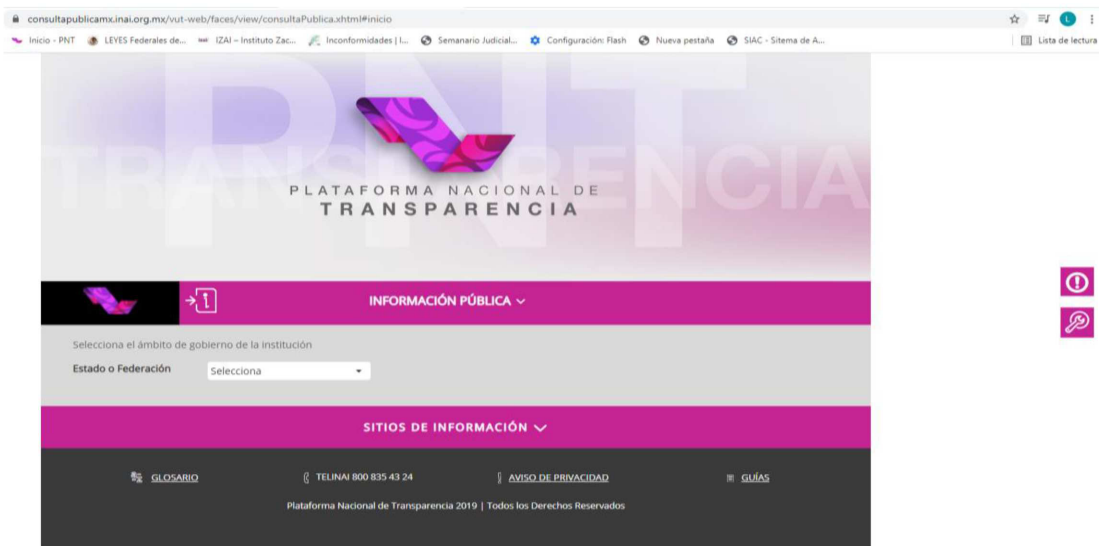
consultapublicamx.inai.org.mx/vut-web/faces/view/consultaPublica.xhtml#inicio

Inicio - PNT LEYES Federales de... IZAI – Instituto Zac... Inconformidades | I... Semanario Judicial... Configuración: Flash Nueva pestaña SIAC - Sitema de A... Lista de lectura

PNT TRANSPARENCIA

PLATAFORMA NACIONAL DE TRANSPARENCIA

INFORMACIÓN PÚBLICA

Selecciona el ámbito de gobierno de la institución

Estado o Federación Selecciona

SITIOS DE INFORMACIÓN

GLOSARIO TELINAI 800 835 43 24 AVISO DE PRIVACIDAD GUÍAS

Plataforma Nacional de Transparencia 2019 | Todos los Derechos Reservados